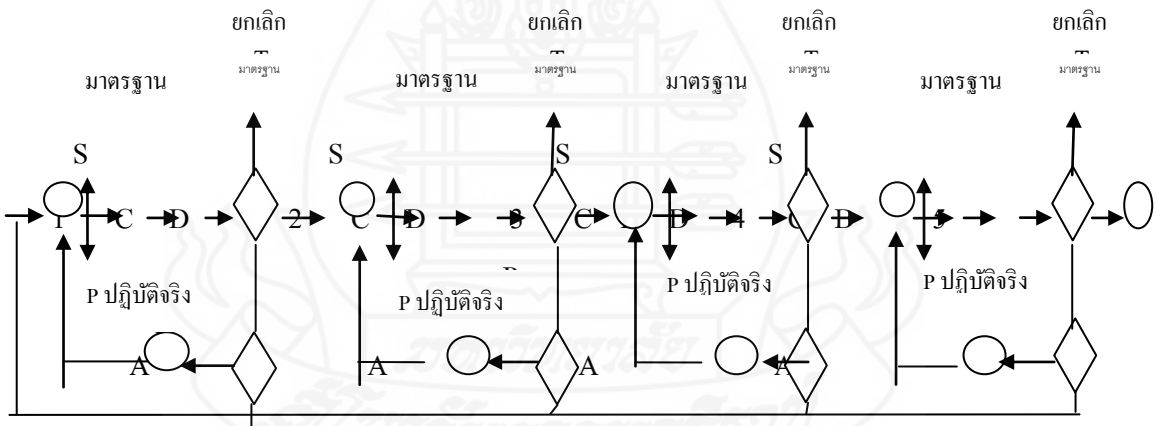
ยกเลิก T มาตรฐาน

มาตรฐาน

ยกเลิก T มาตรฐาน

มาตรฐาน

ยกเลิก T มาตรฐาน

มาตรฐาน

ยกเลิก T มาตรฐาน

มาตรฐาน

S

1 C D 2

S

C D 3

S

C

S

D 4 C D

5

P ปฏิบัติจริง

P ปฏิบัติจริง

P ปฏิบัติจริง

P ปฏิบัติจริง

A

A

A

A